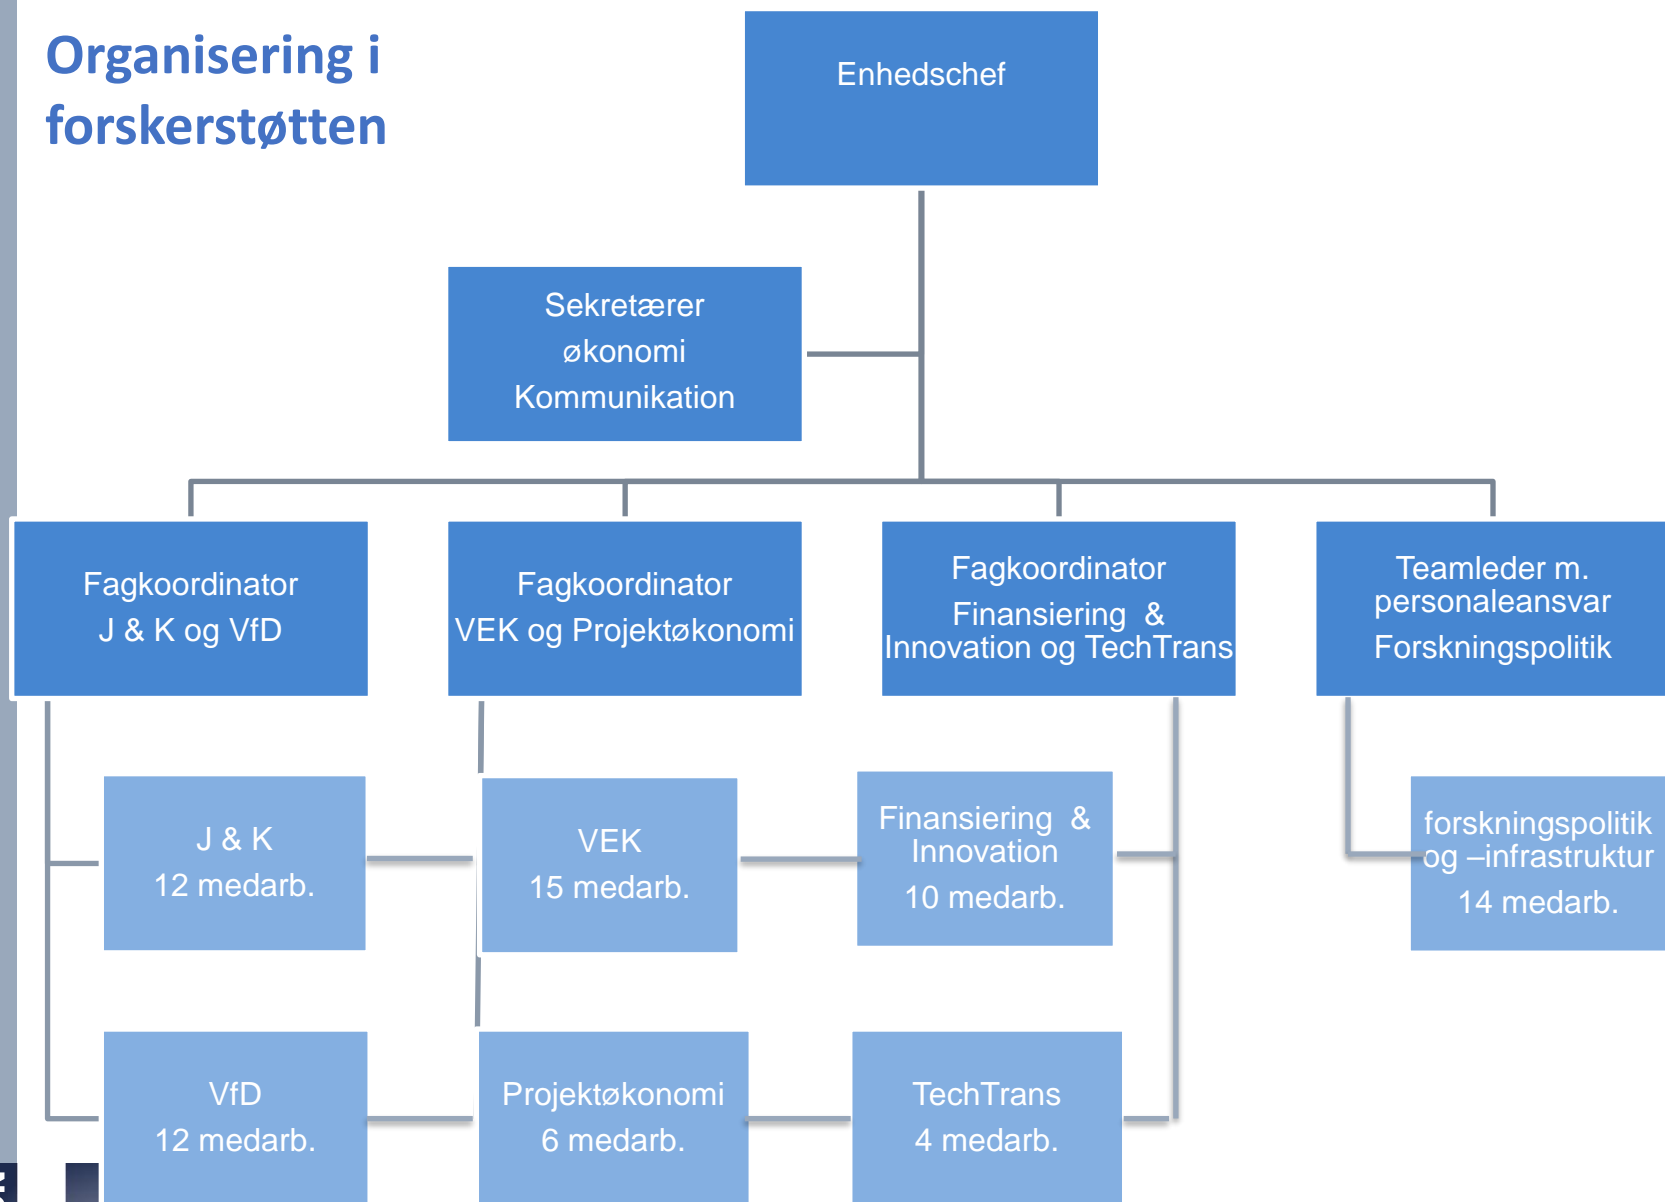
Organisering i forskerstøtten

Enhedschef

Sekretærer
økonomi
Kommunikation

Fagkoordinator
J & K og VfD

Fagkoordinator
VEK og Projektøkonomi

Fagkoordinator
Finansiering & Innovation og TechTrans

Teamleder m. personaleansvar
Forskningspolitik

J & K
12 medarb.

VEK
15 medarb.

Finansiering & Innovation
10 medarb.

forskningspolitik og –infrastruktur
14 medarb.

VfD
12 medarb.

Projektøkonomi
6 medarb.

TechTrans
4 medarb.